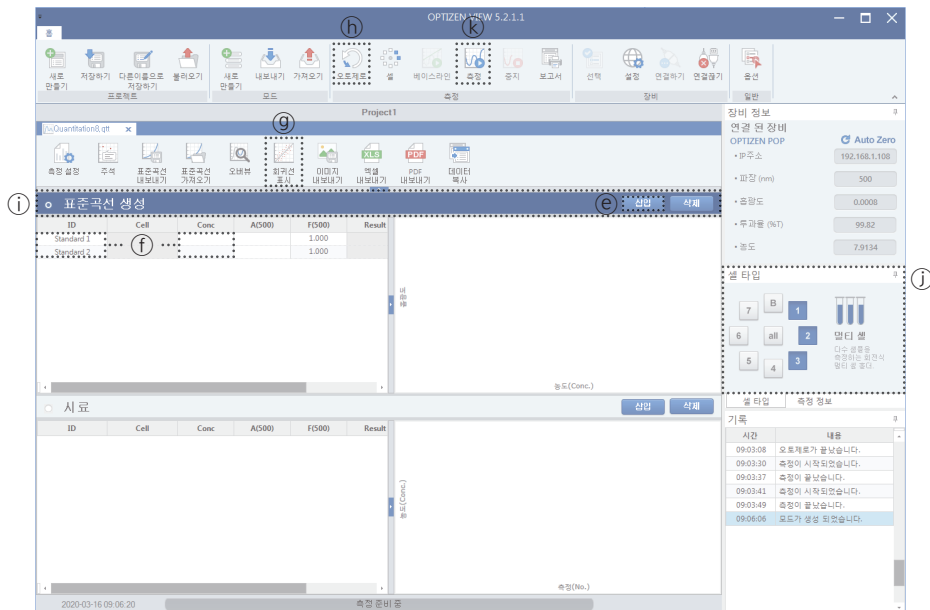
OPTIZEN VIEW 5.2.1.1

홈

새로 만들기
저장하기
다른이름으로 저장하기
불러오기
프로젝트

새로 만들기
내보내기
가져오기
모드

ⓗ
오토제로
셀
베이스라인
ⓚ
측정
중지
보고서
측정

선택
설정
연결하기
연결끊기
장비

옵션
일반

Project1

Quantitation8.qtt

측정 설정
주석
표준곡선 내보내기
표준곡선 가져오기
오버뷰
ⓖ
회귀선 표시
이미지 내보내기
엑셀 내보내기
PDF 내보내기
데이터 복사

ⓘ
표준곡선 생성
ⓔ
삽입
삭제

| ID | Cell | Conc | A(500) | F(500) | Result |
|---|---|---|---|---|---|
| Standard 1 | | | | 1.000 | |
| Standard 2 | ⓕ | | | 1.000 | |

흡광도
농도(Conc.)

시 료
삽입
삭제

| ID | Cell | Conc | A(500) | F(500) | Result |
|---|---|---|---|---|---|

농도(Conc.)
측정(No.)

2020-03-16 09:06:20
측정 준비 중

장비 정보
연결 된 장비
OPTIZEN POP
Auto Zero
• IP주소 192.168.1.108
• 파장 (nm) 500
• 흡광도 0.0008
• 투과율 (%T) 99.82
• 농도 7.9134

셀 타입
ⓙ
7
B
1
6
all
2
5
4
3
멀티 셀
다수 샘플을 측정하는 회전식 멀티 셀 홀더

셀 타입
측정 정보

기록

| 시간 | 내용 |
|---|---|
| 09:03:08 | 오토제로가 끝났습니다. |
| 09:03:30 | 측정이 시작되었습니다. |
| 09:03:37 | 측정이 끝났습니다. |
| 09:03:41 | 측정이 시작되었습니다. |
| 09:03:49 | 측정이 끝났습니다. |
| 09:06:06 | 모드가 생성 되었습니다. |